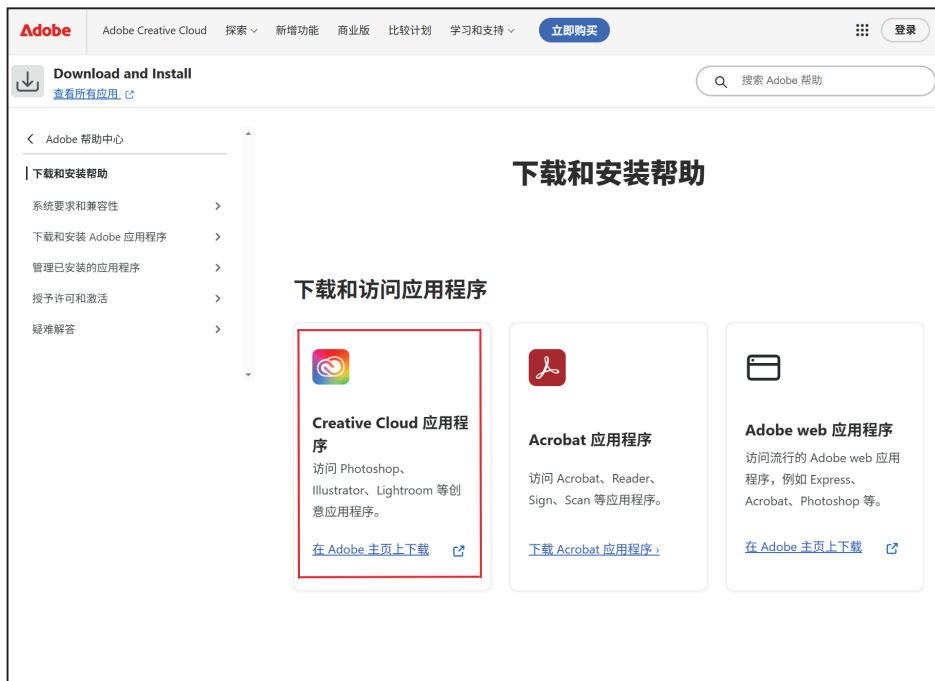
Adobe Adobe Creative Cloud 探索 新增功能 商业版 比较计划 学习和支持 立即购买 登录

Download and Install
查看所有应用

搜索 Adobe 帮助

Adobe 帮助中心
下载和安装帮助
系统要求和兼容性
下载和安装 Adobe 应用程序
管理已安装的应用程序
授予许可和激活
疑难解答

下载和安装帮助

下载和访问应用程序

Creative Cloud 应用程序
访问 Photoshop、Illustrator、Lightroom 等创意应用程序。
在 Adobe 主页上下载

Acrobat 应用程序
访问 Acrobat、Reader、Sign、Scan 等应用程序。
下载 Acrobat 应用程序 ›

Adobe web 应用程序
访问流行的 Adobe web 应用程序，例如 Express、Acrobat、Photoshop 等。
在 Adobe 主页上下载